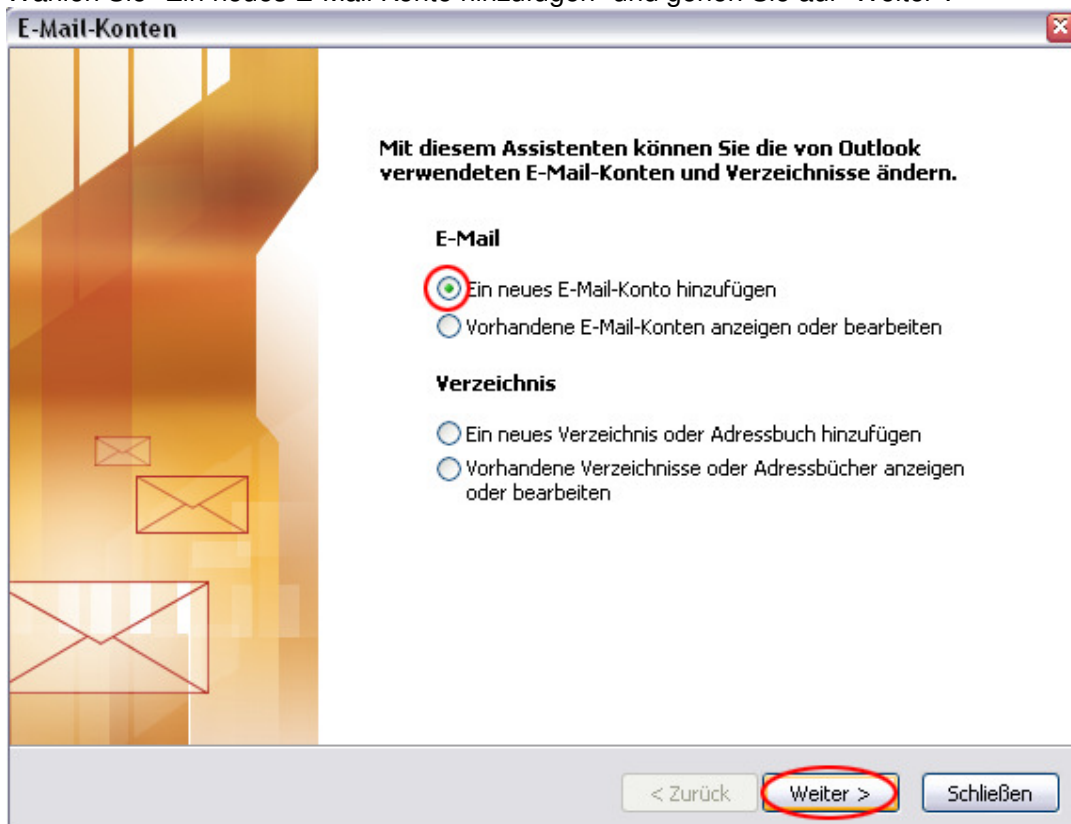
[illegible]

E-Mail-Konten

Mit diesem Assistenten können Sie die von Outlook verwendeten E-Mail-Konten und Verzeichnisse ändern.

E-Mail

Ein neues E-Mail-Konto hinzufügen

Vorhandene E-Mail-Konten anzeigen oder bearbeiten

Verzeichnis

Ein neues Verzeichnis oder Adressbuch hinzufügen

Vorhandene Verzeichnisse oder Adressbücher anzeigen oder bearbeiten

< Zurück

Weiter >

Schließen